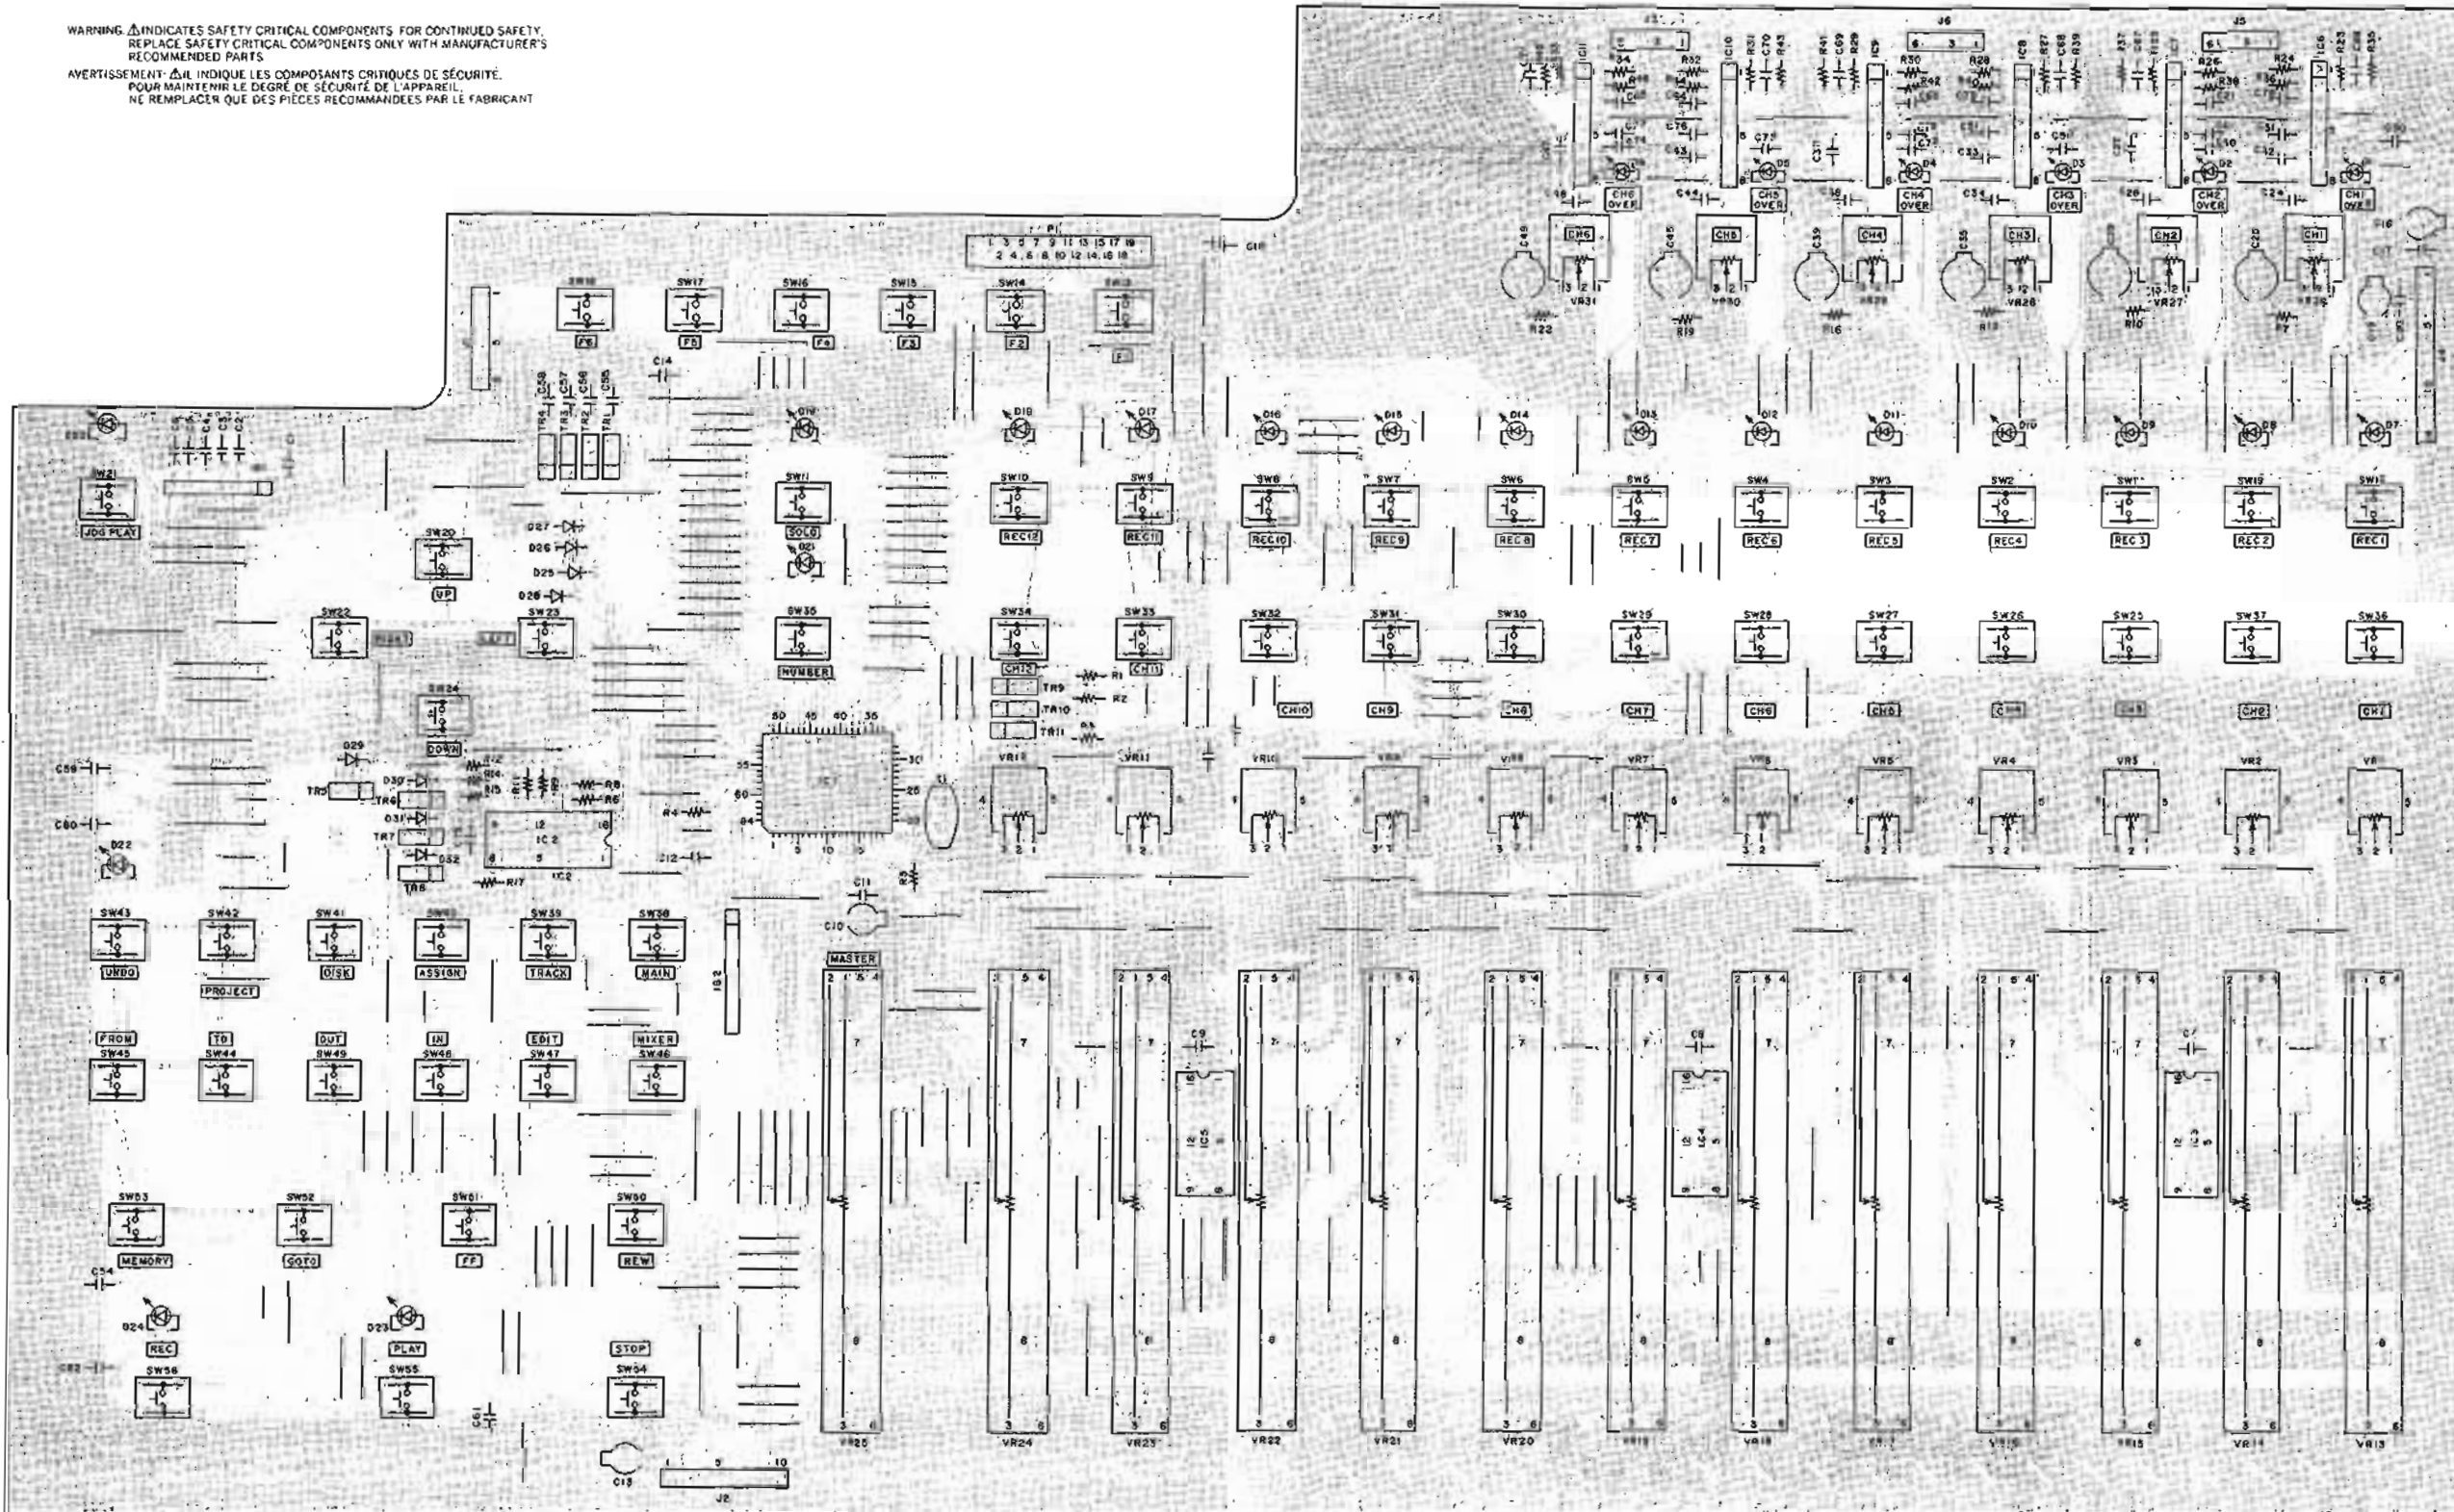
WARNING: ⚠INDICATES SAFETY CRITICAL COMPONENTS FOR CONTINUED SAFETY, REPLACE SAFETY CRITICAL COMPONENTS ONLY WITH MANUFACTURER'S RECOMMENDED PARTS

AVERTISSEMENT: ⚠IL INDIQUE LES COMPOSANTS CRITIQUES DE SÉCURITÉ. POUR MAINTENIR LE DEGRÉ DE SÉCURITÉ DE L'APPAREIL, NE REMPLACER QUE DES PIÈCES RECOMMANDÉES PAR LE FABRICANT

J6 J5 IC11 IC10 IC9 IC8 IC7 IC6

CH6 OVER CH5 OVER CH4 OVER CH3 OVER CH2 OVER CH1 OVER

CH6 CH5 CH4 CH3 CH2 CH1

VR31 VR30 VR29 VR28 VR27 VR26

R22 R19 R16 R13 R10 R7

P1 1 3 5 7 9 11 13 15 17 19 2 4 6 8 10 12 14 16 18

SW18 SW17 SW16 SW15 SW14 SW13

F6 F5 F4 F3 F2 F

C14 C16

D19 D18 D17 D16 D15 D14 D13 D12 D11 D10 D9 D8 D7

TR4 TR3 TR2 TR1

SW21 JOG PLAY

SW11 SOLO

SW10 SW9 SW8 SW7 SW6 SW5 SW4 SW3 SW2 SW1 SW19 SW12

REC12 REC11 REC10 REC9 REC8 REC7 REC6 REC5 REC4 REC3 REC2 REC1

D27 D26 D25 D28 D21

SW20 UP

SW22 RIGHT SW23 LEFT

SW35 NUMBER

SW34 SW33 SW32 SW31 SW30 SW29 SW28 SW27 SW26 SW25 SW37 SW36

CH12 CH11 CH10 CH9 CH8 CH7 CH6 CH5 CH4 CH3 CH2 CH1

TR9 TR10 TR11 R1 R2 R3

SW24 DOWN

D29 D30 D31 D32 TR5 TR6 TR7 TR8

R8 R6 R4 R17 IC2 IC1

50 45 40 35 55 60 64 30 25 20 5 10 15

X1

VR12 VR11 VR10 VR9 VR8 VR7 VR6 VR5 VR4 VR3 VR2 VR1

C59 C60 D22

SW43 SW42 SW41 SW40 SW39 SW38

UNDO PROJECT DISK ASSIGN TRACK MAIN

C11 C10 R3

MASTER

FROM TO OUT IN EDIT MIXER

SW45 SW44 SW49 SW48 SW47 SW46

C9 C8 C7 IC5 IC4 IC3

SW53 SW52 SW51 SW50

MEMORY GOTO FF REW

C54

D24 REC D23 PLAY STOP

SW56 SW55 SW54

C62 C61 C13 J2

VR25 VR24 VR23 VR22 VR21 VR20 VR19 VR18 VR17 VR16 VR15 VR14 VR13